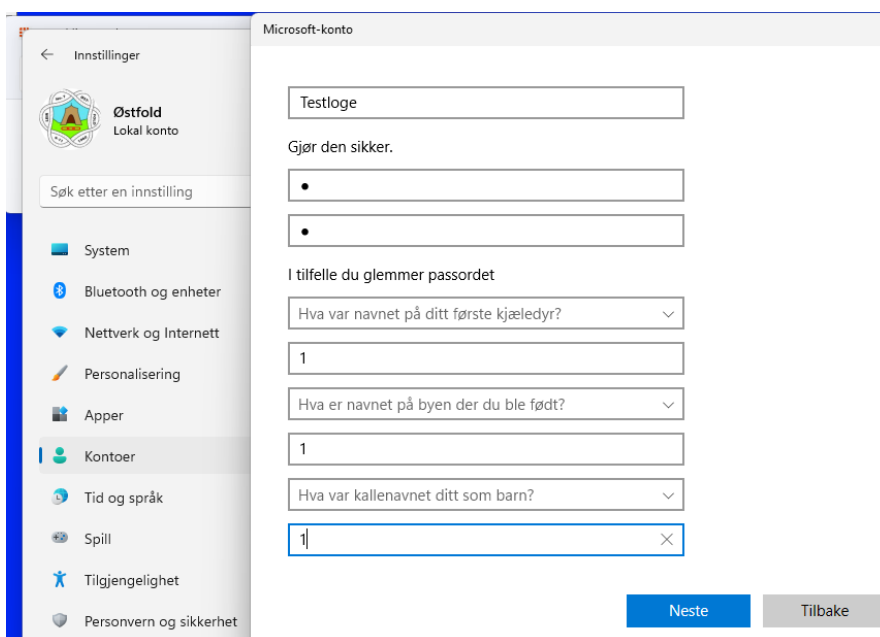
Innstillinger

Østfold
Lokal konto

Søk etter en innstilling

System
Bluetooth og enheter
Nettverk og Internett
Personalisering
Apper
Kontoer
Tid og språk
Spill
Tilgjengelighet
Personvern og sikkerhet

Microsoft-konto

Testloge

Gjør den sikker.

•

•

I tilfelle du glemmer passordet

Hva var navnet på ditt første kjæledyr?

1

Hva er navnet på byen der du ble født?

1

Hva var kallenavnet ditt som barn?

1

Neste
Tilbake